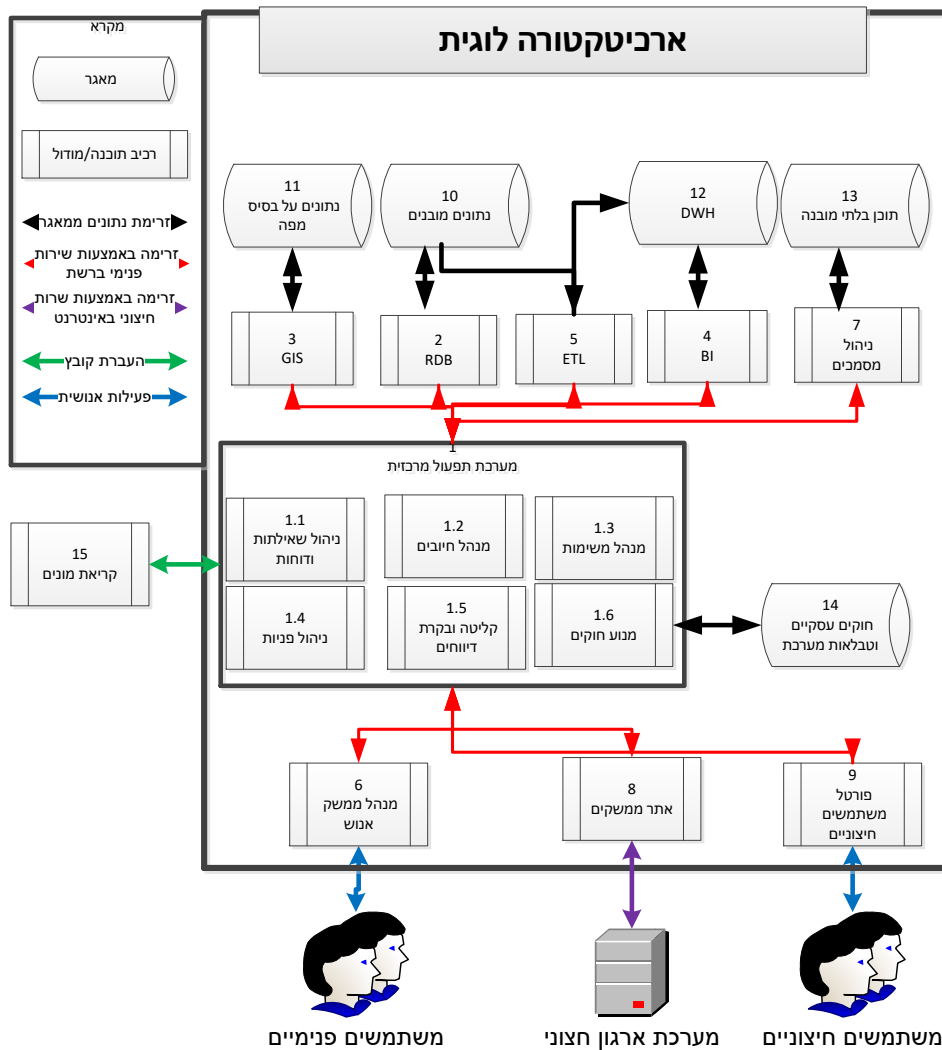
ארכיטקטורה לוגית

מקרא
מאגר
רכיב תוכנה/מודול
זרימת נתונים ממאגר
זרימה באמצעות שירות פנימי ברשת
זרימה באמצעות שרות חיצוני באינטרנט
העברת קובץ
פעילות אנושית

11
נתונים על בסיס מפה

10
נתונים מובנים

12
DWH

13
תוכן בלתי מובנה

3
GIS

2
RDB

5
ETL

4
BI

7
ניהול מסמכים

1
מערכת תפעול מרכזית

1.1
ניהול שאילתות ודוחות

1.2
מנהל חיובים

1.3
מנהל משימות

1.4
ניהול פניות

1.5
קליטה ובקרת דיווחים

1.6
מנוע חוקים

15
קריאת מונים

14
חוקים עסקיים וטבלאות מערכת

6
מנהל ממשק אנוש

8
אתר ממשקים

9
פורטל משתמשים חיצוניים

משתמשים פנימיים
מערכת ארגון חצוני
משתמשים חיצוניים